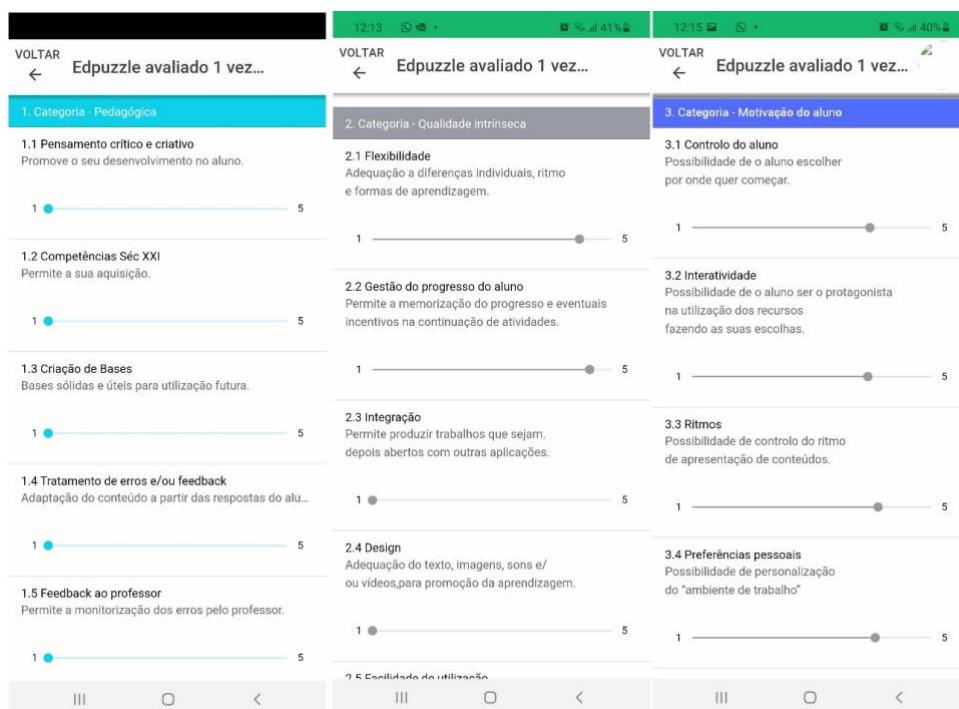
VOLTAR
Edpuzzle avaliado 1 vez...

1. Categoria - Pedagógica

1.1 Pensamento crítico e criativo
Promove o seu desenvolvimento no aluno.

1 5

1.2 Competências Séc XXI
Permite a sua aquisição.

1 5

1.3 Criação de Bases
Bases sólidas e úteis para utilização futura.

1 5

1.4 Tratamento de erros e/ou feedback
Adaptação do conteúdo a partir das respostas do alu...

1 5

1.5 Feedback ao professor
Permite a monitorização dos erros pelo professor.

1 5

III ○ <

12:13 41%

VOLTAR
Edpuzzle avaliado 1 vez...

2. Categoria - Qualidade intrínseca

2.1 Flexibilidade
Adequação a diferenças individuais, ritmo e formas de aprendizagem.

1 5

2.2 Gestão do progresso do aluno
Permite a memorização do progresso e eventuais incentivos na continuação de atividades.

1 5

2.3 Integração
Permite produzir trabalhos que sejam. depois abertos com outras aplicações.

1 5

2.4 Design
Adequação do texto, imagens, sons e/ ou vídeos,para promoção da aprendizagem.

1 5

2.5 Facilidade de utilização

III ○ <

12:15 40%

VOLTAR
Edpuzzle avaliado 1 vez...

3. Categoria - Motivação do aluno

3.1 Controlo do aluno
Possibilidade de o aluno escolher por onde quer começar.

1 5

3.2 Interatividade
Possibilidade de o aluno ser o protagonista na utilização dos recursos fazendo as suas escolhas.

1 5

3.3 Ritmos
Possibilidade de controlo do ritmo de apresentação de conteúdos.

1 5

3.4 Preferências pessoais
Possibilidade de personalização do "ambiente de trabalho"

1 5

III ○ <